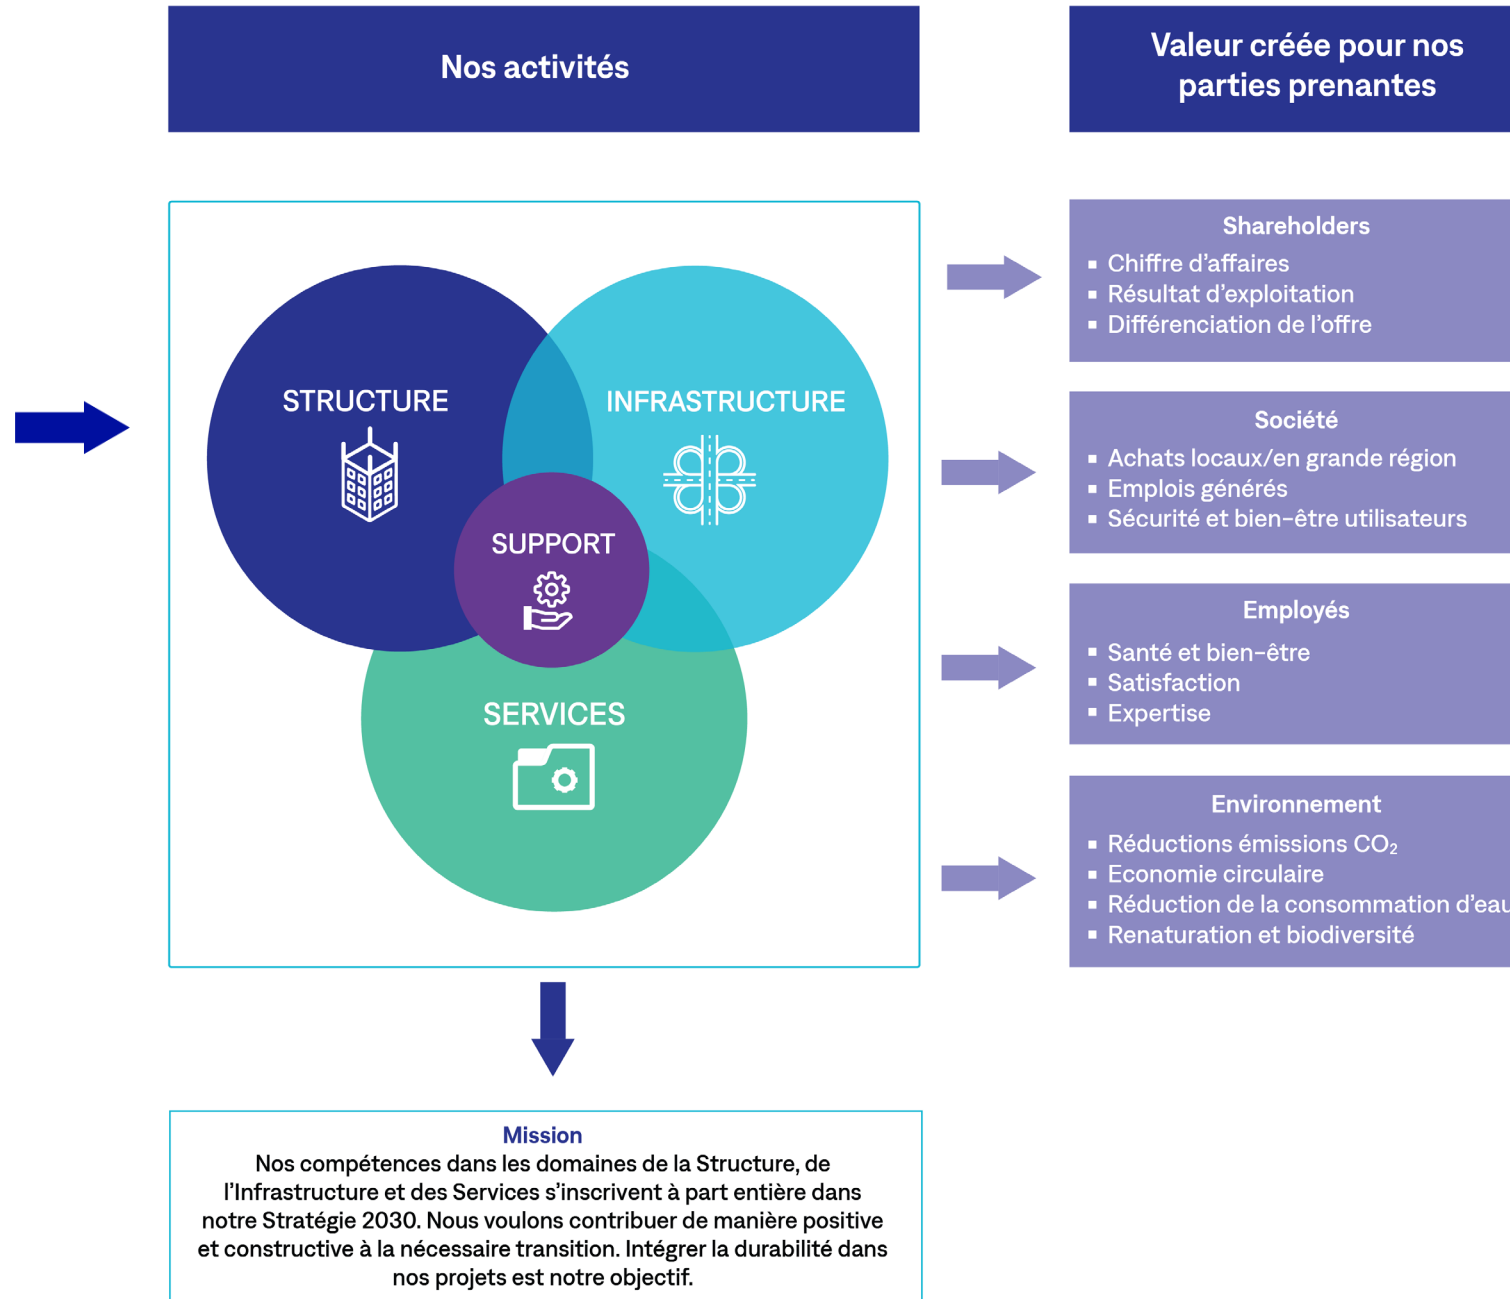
Nos activités

Valeur créée pour nos parties prenantes

STRUCTURE

INFRASTRUCTURE

SUPPORT

SERVICES

Shareholders
- Chiffre d'affaires
- Résultat d'exploitation
- Différenciation de l'offre

Société
- Achats locaux/en grande région
- Emplois générés
- Sécurité et bien-être utilisateurs

Employés
- Santé et bien-être
- Satisfaction
- Expertise

Environnement
- Réductions émissions $CO_2$
- Economie circulaire
- Réduction de la consommation d'eau
- Renaturation et biodiversité

Mission
Nos compétences dans les domaines de la Structure, de l'Infrastructure et des Services s'inscrivent à part entière dans notre Stratégie 2030. Nous voulons contribuer de manière positive et constructive à la nécessaire transition. Intégrer la durabilité dans nos projets est notre objectif.